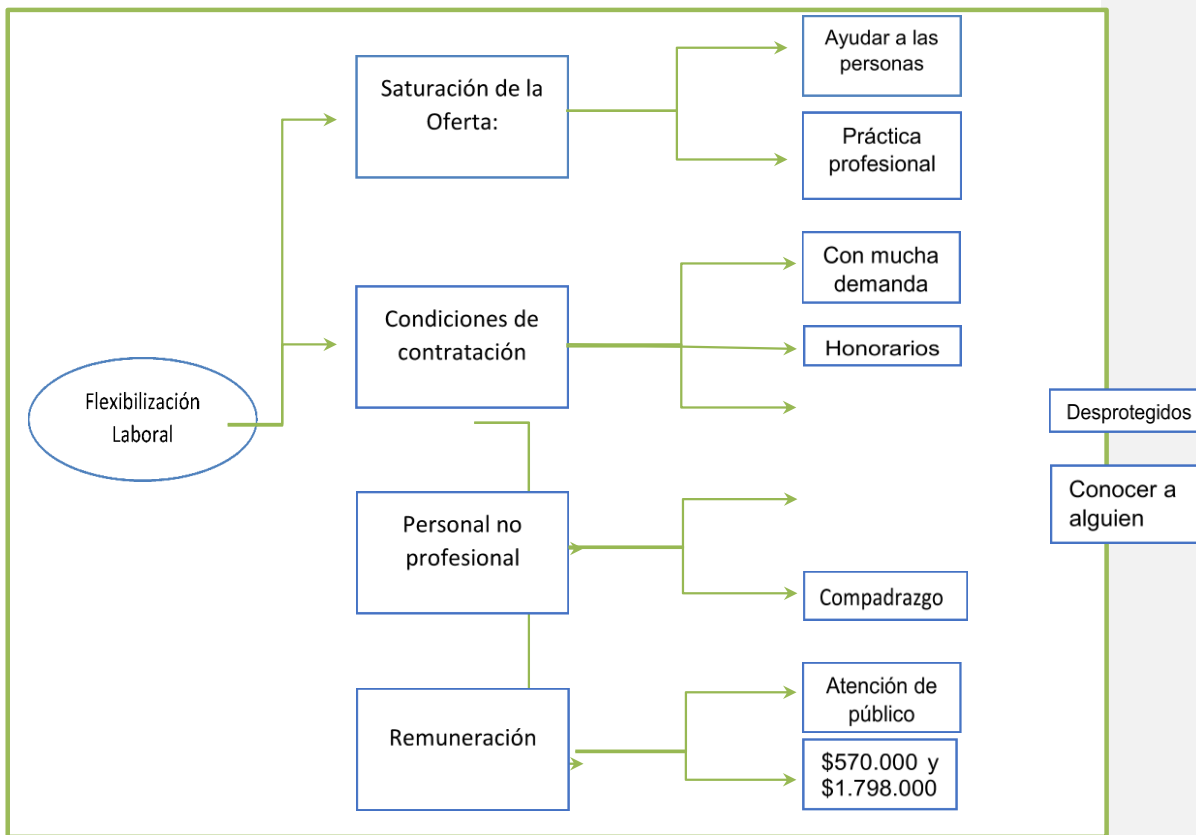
Flexibilización Laboral

Saturación de la Oferta:

Ayudar a las personas

Práctica profesional

Condiciones de contratación

Con mucha demanda

Honorarios

Desprotegidos

Personal no profesional

Conocer a alguien

Compadrazgo

Remuneración

Atención de público

$570.000 y $1.798.000